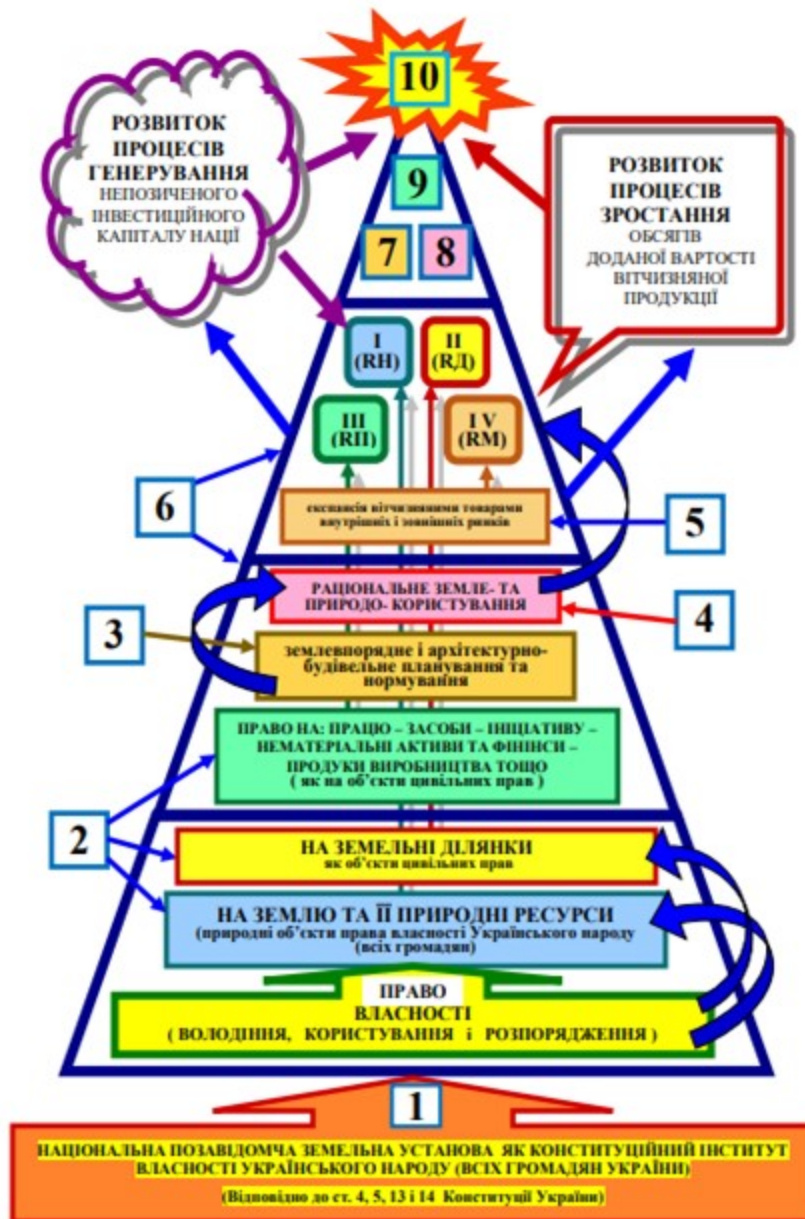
10

РОЗВИТОК ПРОЦЕСІВ ГЕНЕРУВАННЯ непозиченого інвестиційного капіталу нації

РОЗВИТОК ПРОЦЕСІВ ЗРОСТАННЯ обсягів доданої вартості вітчизняної продукції

9

7

8

I (RH)

II (RД)

III (RП)

I V (RM)

6

експансія вітчизняними товарами внутрішніх і зовнішніх ринків

5

РАЦІОНАЛЬНЕ ЗЕМЛЕ- ТА ПРИРОДО- КОРИСТУВАННЯ

3

4

землевпорядне і архітектурно-будівельне планування та нормування

ПРАВО НА: ПРАЦЮ – ЗАСОБИ – ІНІЦІАТИВУ – НЕМАТЕРІАЛЬНІ АКТИВИ ТА ФІНАНСИ – ПРОДУКИ ВИРОБНИЦТВА ТОЩО ( як на об'єкти цивільних прав )

2

НА ЗЕМЕЛЬНІ ДІЛЯНКИ як об'єкти цивільних прав

НА ЗЕМЛЮ ТА ЇЇ ПРИРОДНІ РЕСУРСИ (природні об'єкти права власності Українського народу (всіх громадян)

ПРАВО ВЛАСНОСТІ ( ВОЛОДІННЯ, КОРИСТУВАННЯ і РОЗПОРЯДЖЕННЯ )

1

НАЦІОНАЛЬНА ПОЗАВІДОМЧА ЗЕМЕЛЬНА УСТАНОВА ЯК КОНСТИТУЦІЙНИЙ ІНСТИТУТ ВЛАСНОСТІ УКРАЇНСЬКОГО НАРОДУ (ВСІХ ГРОМАДЯН УКРАЇНИ)

(Відповідно до ст. 4, 5, 13 і 14 Конституції України)